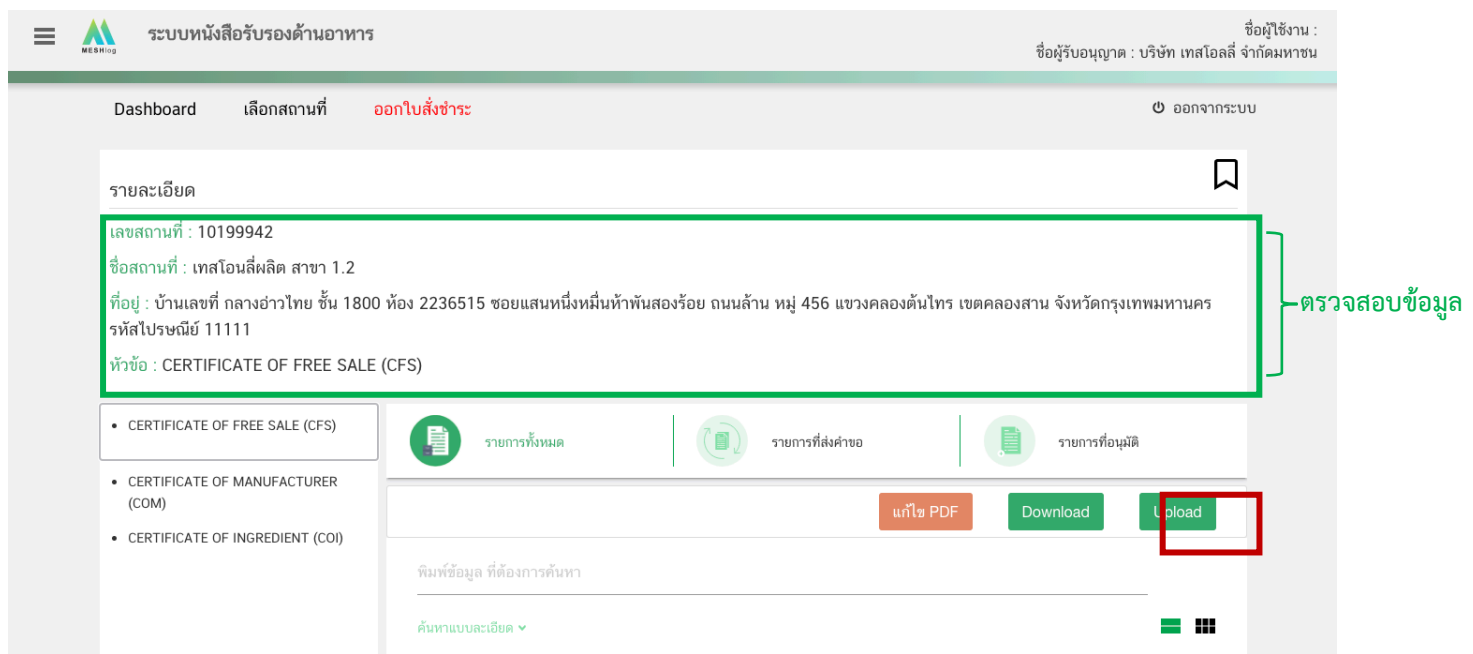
MESHlog ระบบหนังสือรับรองด้านอาหาร

ชื่อผู้ใช้งาน :
ชื่อผู้รับอนุญาต : บริษัท เทสโอลลี่ จำกัดมหาชน

Dashboard เลือกสถานที่ ออกใบสั่งชำระ ออกจากระบบ

รายละเอียด

เลขสถานที่ : 10199942

ชื่อสถานที่ : เทสโอนลี่ผลิต สาขา 1.2

ที่อยู่ : บ้านเลขที่ กลางอ่าวไทย ชั้น 1800 ห้อง 2236515 ซอยแสนหนึ่งหมื่นห้าพันสองร้อย ถนนล้าน หมู่ 456 แขวงคลองต้นไทร เขตคลองสาน จังหวัดกรุงเทพมหานคร รหัสไปรษณีย์ 11111

หัวข้อ : CERTIFICATE OF FREE SALE (CFS)

ตรวจสอบข้อมูล

• CERTIFICATE OF FREE SALE (CFS)
• CERTIFICATE OF MANUFACTURER (COM)
• CERTIFICATE OF INGREDIENT (COI)

รายการทั้งหมด รายการที่ส่งคำขอ รายการที่อนุมัติ

แก้ไข PDF Download Upload

พิมพ์ข้อมูล ที่ต้องการค้นหา

ค้นหาแบบละเอียด